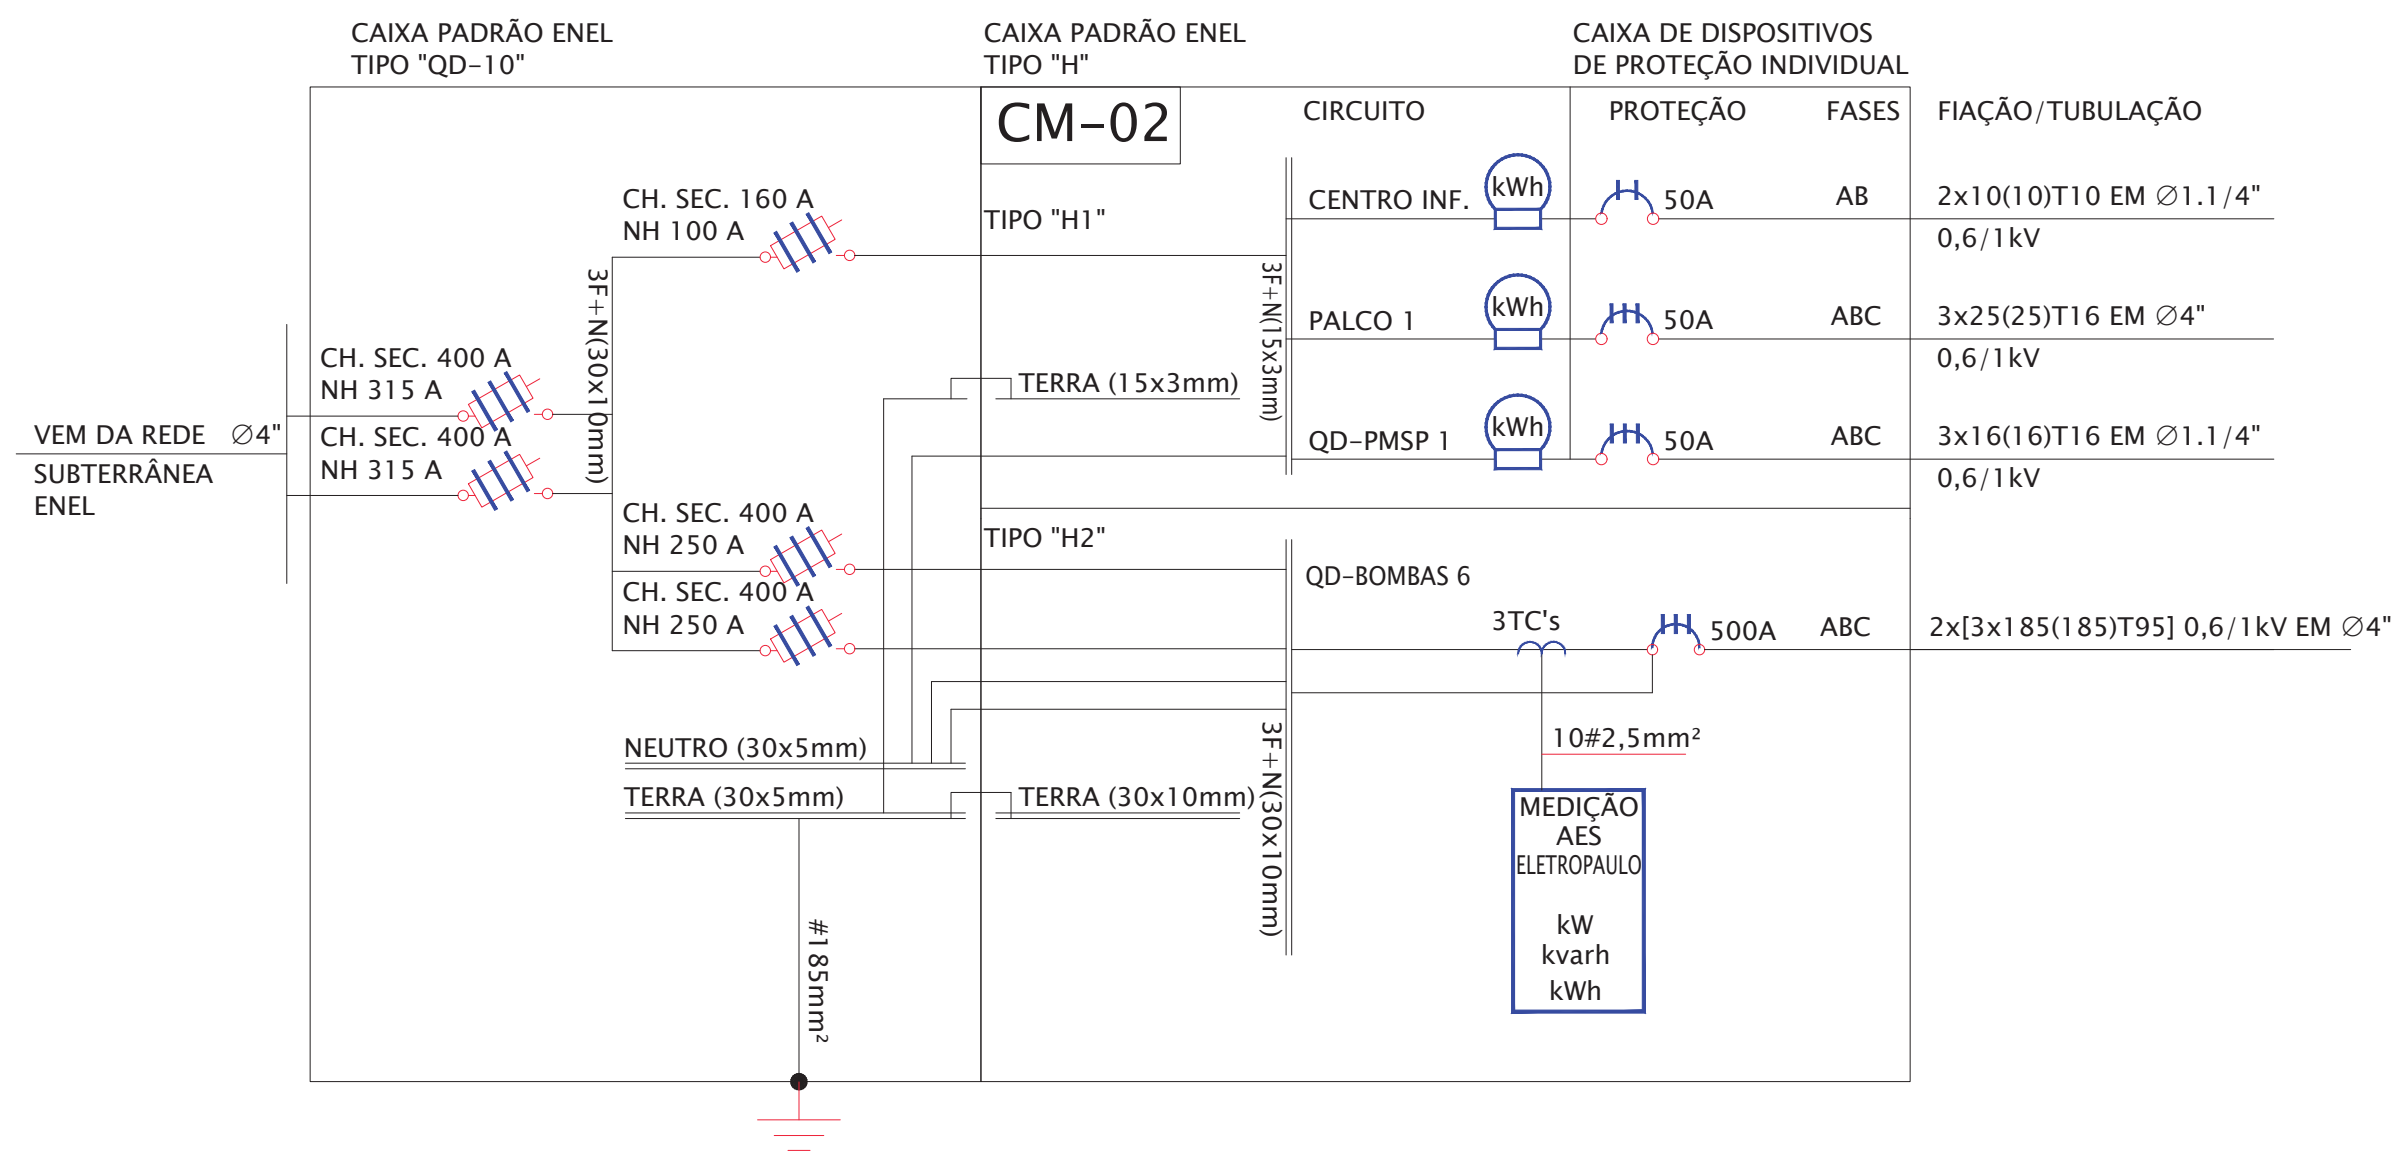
CAIXA PADRÃO ENEL
TIPO "QD-10"

CAIXA PADRÃO ENEL
TIPO "H"

CAIXA DE DISPOSITIVOS
DE PROTEÇÃO INDIVIDUAL

CM-02

CIRCUITO

PROTEÇÃO

FASES

FIAÇÃO/TUBULAÇÃO

CH. SEC. 160 A
NH 100 A

TIPO "H1"

3F+N(30x10mm)

3F+N(15x3mm)

CENTRO INF.

kWh

50A

AB

2x10(10)T10 EM ∅1.1/4"
0,6/1kV

PALCO 1

kWh

50A

ABC

3x25(25)T16 EM ∅4"
0,6/1kV

CH. SEC. 400 A
NH 315 A

TERRA (15x3mm)

VEM DA REDE ∅4"
SUBTERRÂNEA
ENEL

CH. SEC. 400 A
NH 315 A

QD-PMSP 1

kWh

50A

ABC

3x16(16)T16 EM ∅1.1/4"
0,6/1kV

CH. SEC. 400 A
NH 250 A

TIPO "H2"

QD-BOMBAS 6

CH. SEC. 400 A
NH 250 A

3TC's

500A

ABC

2x[3x185(185)T95] 0,6/1kV EM ∅4"

NEUTRO (30x5mm)

10#2,5mm²

TERRA (30x5mm)

TERRA (30x10mm)

3F+N(30x10mm)

MEDIÇÃO
AES
ELETROPAULO

kW
kvarh
kWh

#185mm²